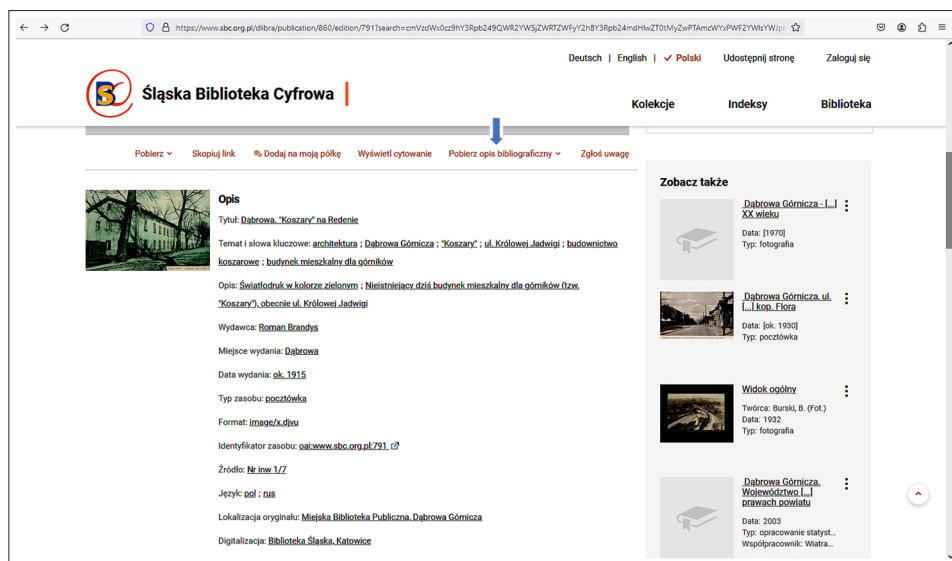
https://www.sbc.org.pl/dlibra/publication/860/edition/791?search=cmVzdWx0cz9hY3Rpb249QWR2YW5jZWRTZWFyY2hBY3Rpb24mdHlwZT0tMyZwPTAmcWYxPWF2YWlsYWJpb

Deutsch | English | ✓ Polski Udostępnij stronę Zaloguj się

Śląska Biblioteka Cyfrowa

Kolekcje Indeksy Biblioteka

Pobierz Skopiuj link Dodaj na moją półkę Wyświetl cytowanie Pobierz opis bibliograficzny Zgłoś uwagę

Opis

Tytuł: Dąbrowa. "Koszary" na Redenie

Temat i słowa kluczowe: architektura ; Dąbrowa Górnicza ; "Koszary" ; ul. Królowej Jadwigi ; budownictwo koszarowe ; budynek mieszkalny dla górników

Opis: Światłodruk w kolorze zielonym ; Nieistniejący dziś budynek mieszkalny dla górników (tzw. "Koszary"), obecnie ul. Królowej Jadwigi

Wydawca: Roman Brandys

Miejsce wydania: Dąbrowa

Data wydania: ok. 1915

Typ zasobu: pocztówka

Format: image/x.djvu

Identyfikator zasobu: oai:www.sbc.org.pl:791

Źródło: Nr inw 1/7

Język: pol ; rus

Lokalizacja oryginału: Miejska Biblioteka Publiczna. Dąbrowa Górnicza

Digitalizacja: Biblioteka Śląska, Katowice

Zobacz także

Dąbrowa Górnicza - [...] XX wieku
Data: [1970]
Typ: fotografia

Dąbrowa Górnicza, ul. [...] kop. Flora
Data: [ok. 1930]
Typ: pocztówka

Widok ogólny
Twórca: Burski, B. (Fot.)
Data: 1932
Typ: fotografia

Dąbrowa Górnicza, Województwo [...] prawach powiatu
Data: 2003
Typ: opracowanie statyst...
Współpracownik: Wiatra...